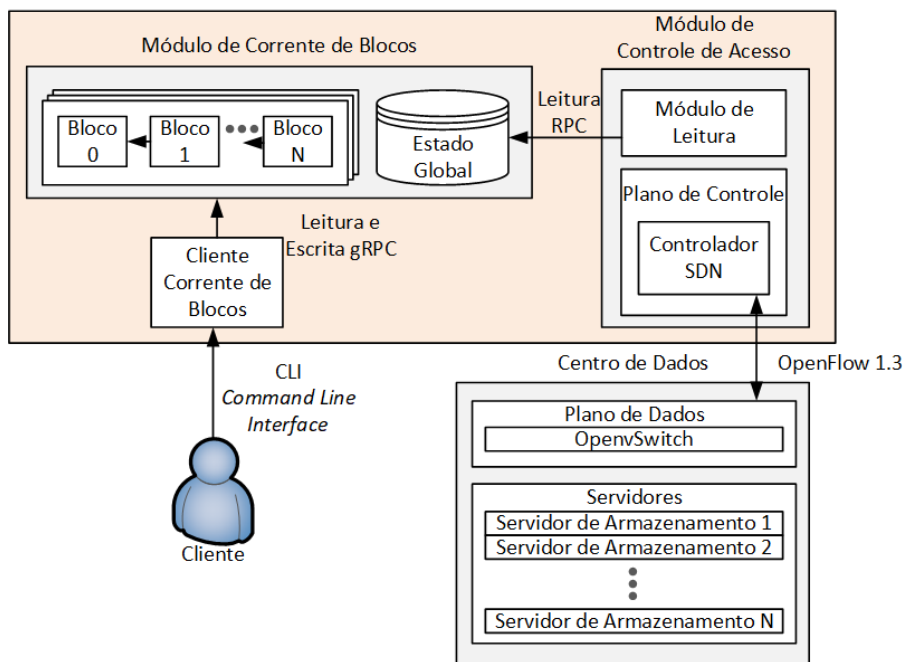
Módulo de Corrente de Blocos

Módulo de Controle de Acesso

Bloco 0

Bloco 1

Bloco N

Estado Global

Leitura RPC

Módulo de Leitura

Plano de Controle

Controlador SDN

Leitura e Escrita gRPC

Cliente Corrente de Blocos

CLI
*Command Line Interface*

Cliente

Centro de Dados

OpenFlow 1.3

Plano de Dados

OpenvSwitch

Servidores

Servidor de Armazenamento 1

Servidor de Armazenamento 2

Servidor de Armazenamento N